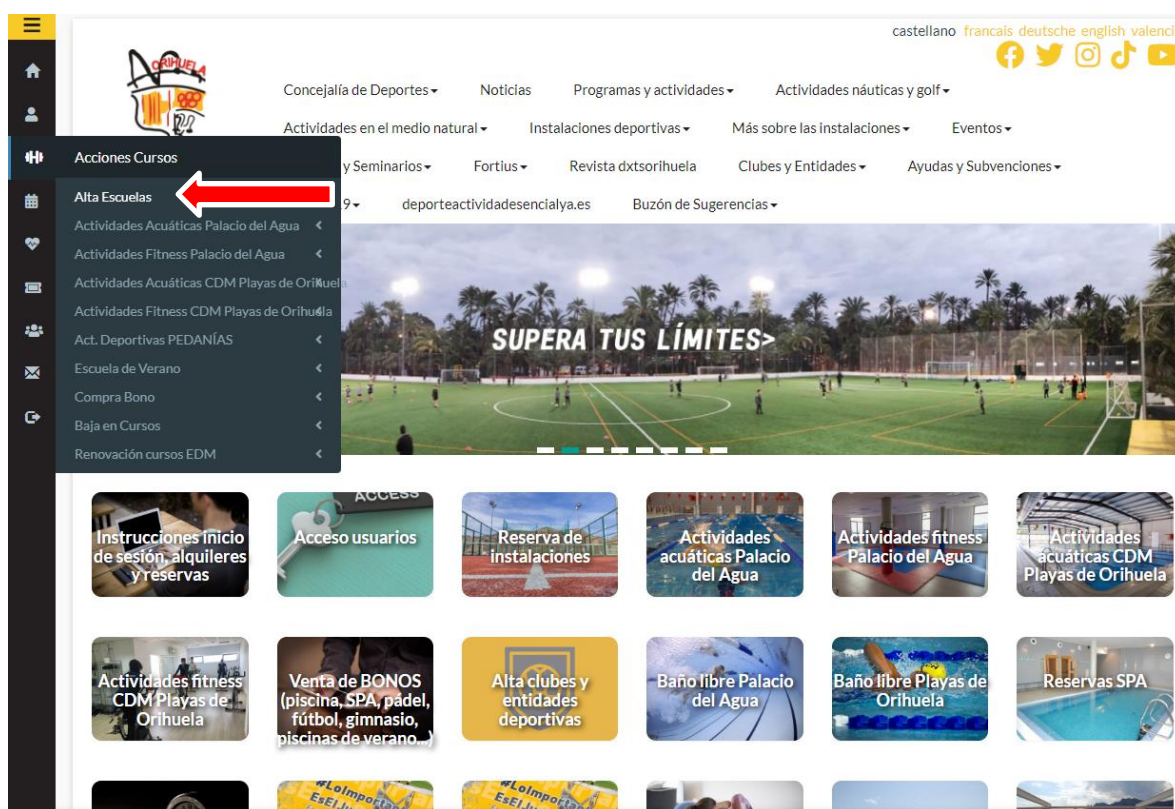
castellano francais deutsche english valenci

ORIHUELA

Concejalía de Deportes Noticias Programas y actividades Actividades náuticas y golf

Actividades en el medio natural Instalaciones deportivas Más sobre las instalaciones Eventos

y Seminarios Fortius Revista dxtsorihuela Clubes y Entidades Ayudas y Subvenciones

9 deporteactividadesencialya.es Buzón de Sugerencias

Acciones Cursos

Alta Escuelas

Actividades Acuáticas Palacio del Agua

Actividades Fitness Palacio del Agua

Actividades Acuáticas CDM Playas de Orihuela

Actividades Fitness CDM Playas de Orihuela

Act. Deportivas PEDANÍAS

Escuela de Verano

Compra Bono

Baja en Cursos

Renovación cursos EDM

SUPERA TUS LÍMITES>

Instrucciones inicio de sesión, alquileres y reservas

ACCESS

Acceso usuarios

Reserva de instalaciones

Actividades acuáticas Palacio del Agua

Actividades fitness Palacio del Agua

Actividades acuáticas CDM Playas de Orihuela

Actividades fitness CDM Playas de Orihuela

Venta de BONOS (piscina, SPA, pádel, fútbol, gimnasio, piscinas de verano...)

Alta clubes y entidades deportivas

Baño libre Palacio del Agua

Baño libre Playas de Orihuela

Reservas SPA

#LoImporta EsEl

#LoImporta EsEl